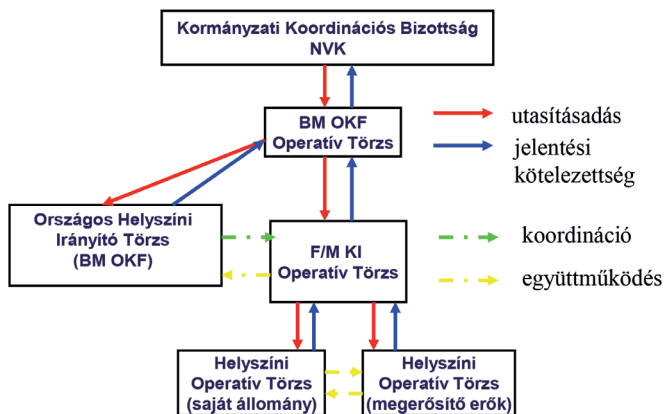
Kormányzati Koordinációs Bizottság
NVK

BM OKF
Operatív Törzs

utasításadás

jelentési kötelezettség

Országos Helyszíni Irányító Törzs (BM OKF)

F/M KI
Operatív Törzs

koordináció

együttműködés

Helyszíni Operatív Törzs (saját állomány)

Helyszíni Operatív Törzs (megerősítő erők)